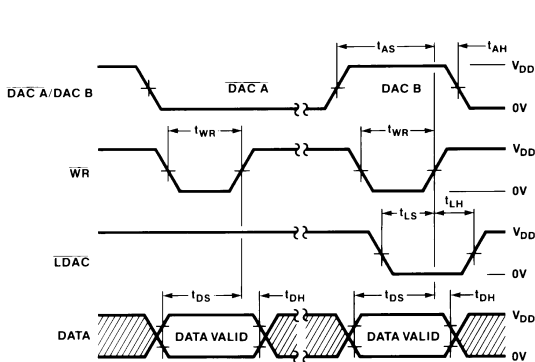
$t_{AS}$
$t_{AH}$
$V_{DD}$
$\overline{DAC\ A}$/DAC B
$\overline{DAC\ A}$
DAC B
0V
$t_{WR}$
$t_{WR}$
$V_{DD}$
$\overline{WR}$
0V
$t_{LH}$
$t_{LS}$
$V_{DD}$
$\overline{LDAC}$
0V
$t_{DS}$
$t_{DH}$
$t_{DS}$
$t_{DH}$
$V_{DD}$
DATA
DATA VALID
DATA VALID
0V